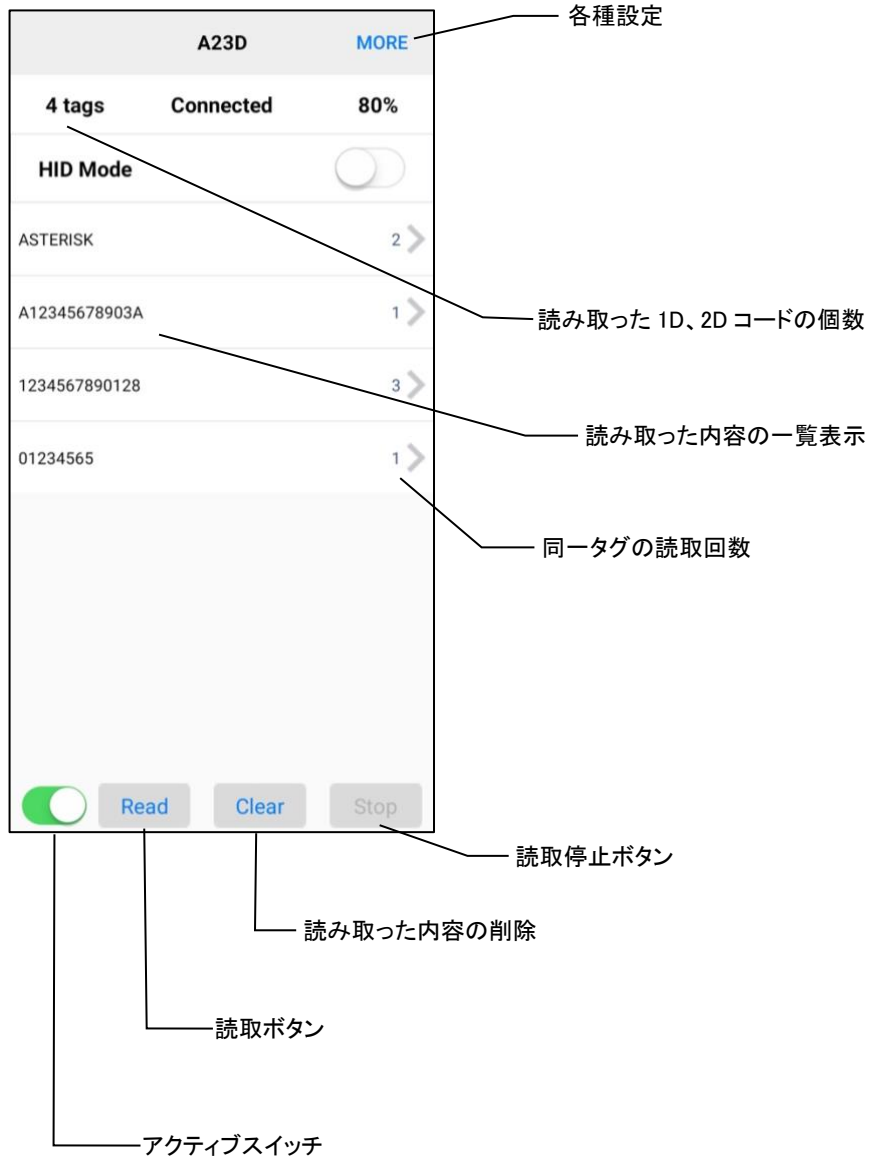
A23D
MORE
各種設定

4 tags
Connected
80%

HID Mode

ASTERISK 2
A12345678903A 1
1234567890128 3
01234565 1

読み取った 1D、2D コードの個数
読み取った内容の一覧表示
同一タグの読取回数

Read
Clear
Stop

読取停止ボタン
読み取った内容の削除
読取ボタン
アクティブスイッチ